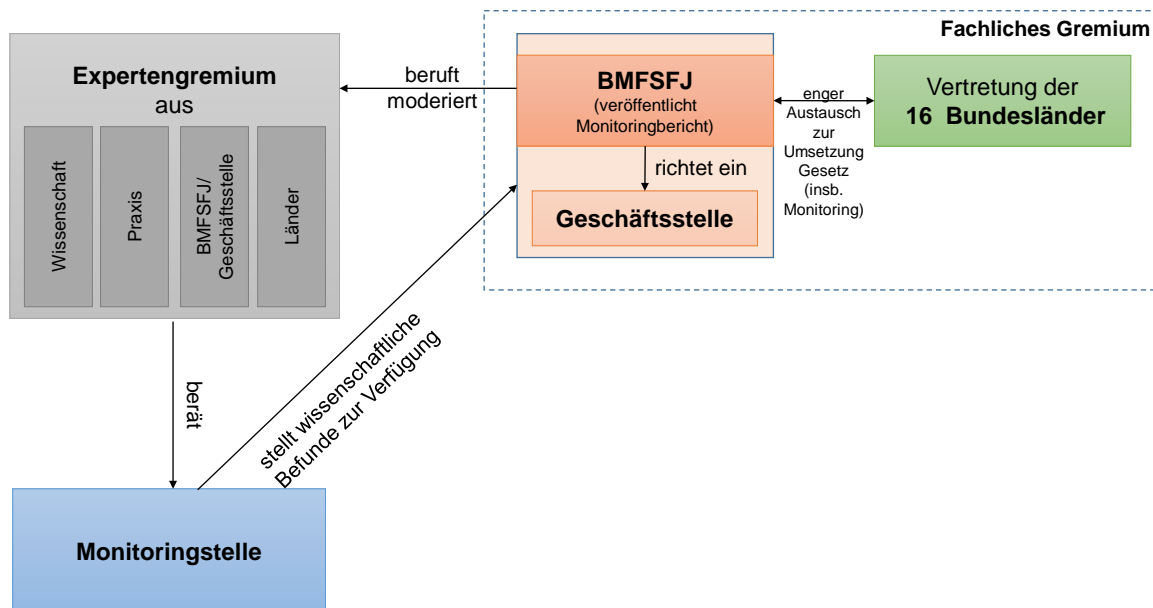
Fachliches Gremium

Expertengremium
aus

Wissenschaft

Praxis

BMFSFJ/
Geschäftsstelle

Länder

beruft
moderiert

BMFSFJ
(veröffentlicht
Monitoringbericht)

richtet ein

Geschäftsstelle

enger
Austausch
zur
Umsetzung
Gesetz
(insb.
Monitoring)

Vertretung der
16 Bundesländer

berät

stellt wissenschaftliche
Befunde zur Verfügung

Monitoringstelle